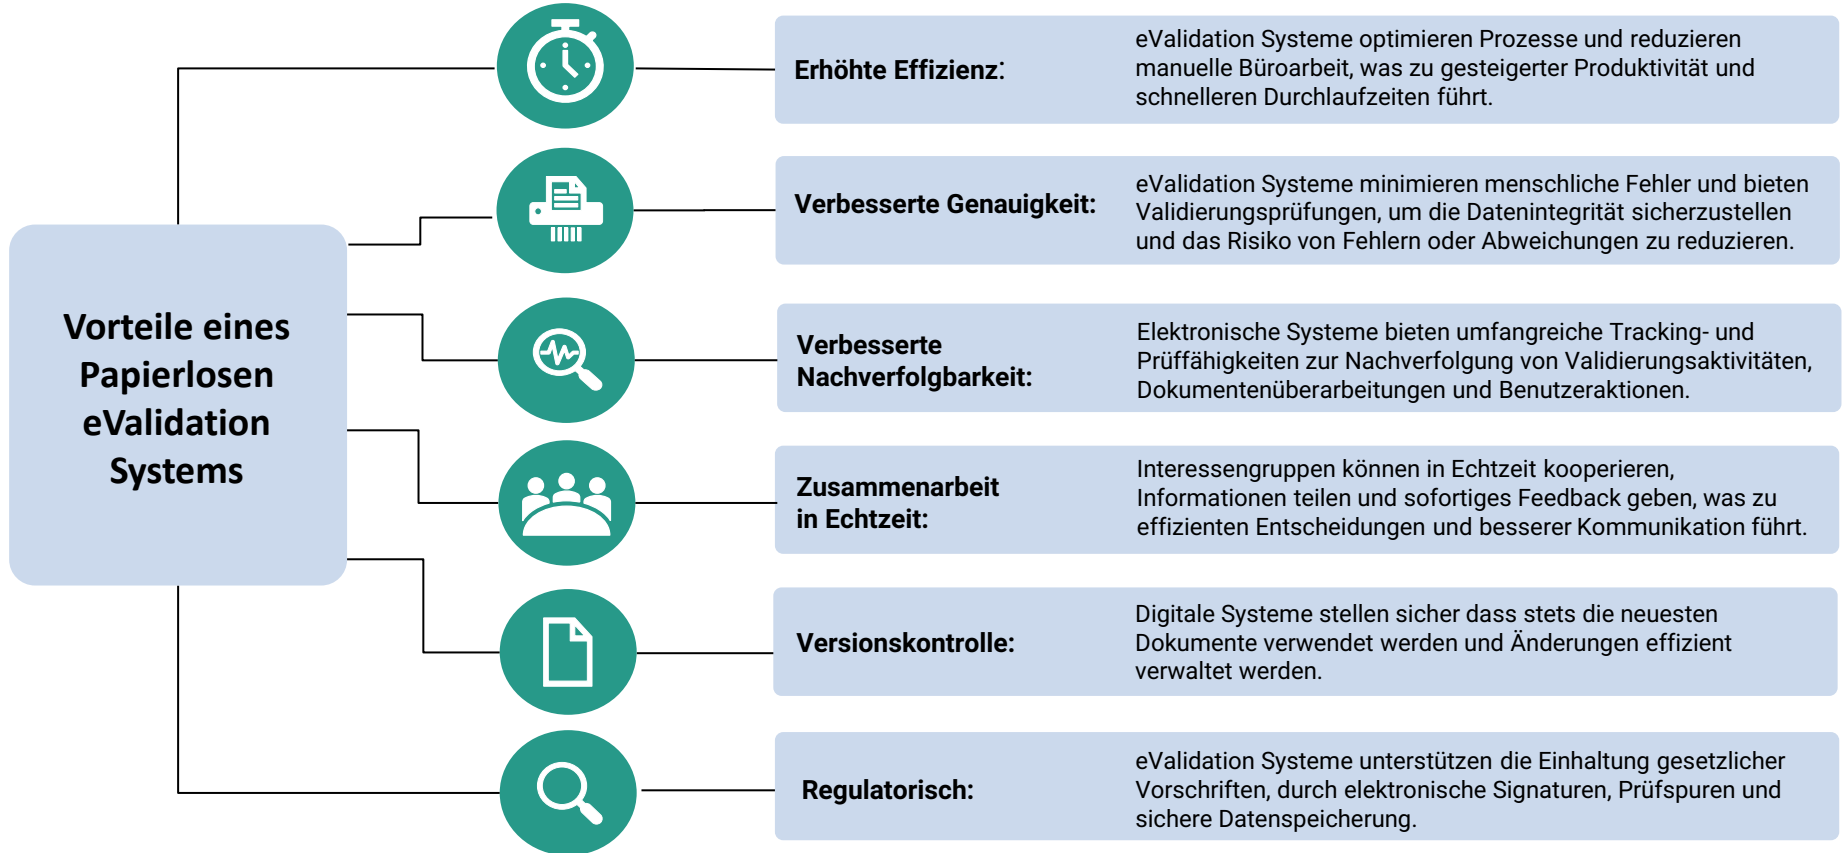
Vorteile eines Papierlosen eValidation Systems

Erhöhte Effizienz:
eValidation Systeme optimieren Prozesse und reduzieren manuelle Büroarbeit, was zu gesteigerter Produktivität und schnelleren Durchlaufzeiten führt.

Verbesserte Genauigkeit:
eValidation Systeme minimieren menschliche Fehler und bieten Validierungsprüfungen, um die Datenintegrität sicherzustellen und das Risiko von Fehlern oder Abweichungen zu reduzieren.

Verbesserte Nachverfolgbarkeit:
Elektronische Systeme bieten umfangreiche Tracking- und Prüffähigkeiten zur Nachverfolgung von Validierungsaktivitäten, Dokumentenüberarbeitungen und Benutzeraktionen.

Zusammenarbeit in Echtzeit:
Interessengruppen können in Echtzeit kooperieren, Informationen teilen und sofortiges Feedback geben, was zu effizienten Entscheidungen und besserer Kommunikation führt.

Versionskontrolle:
Digitale Systeme stellen sicher dass stets die neuesten Dokumente verwendet werden und Änderungen effizient verwaltet werden.

Regulatorisch:
eValidation Systeme unterstützen die Einhaltung gesetzlicher Vorschriften, durch elektronische Signaturen, Prüfspuren und sichere Datenspeicherung.